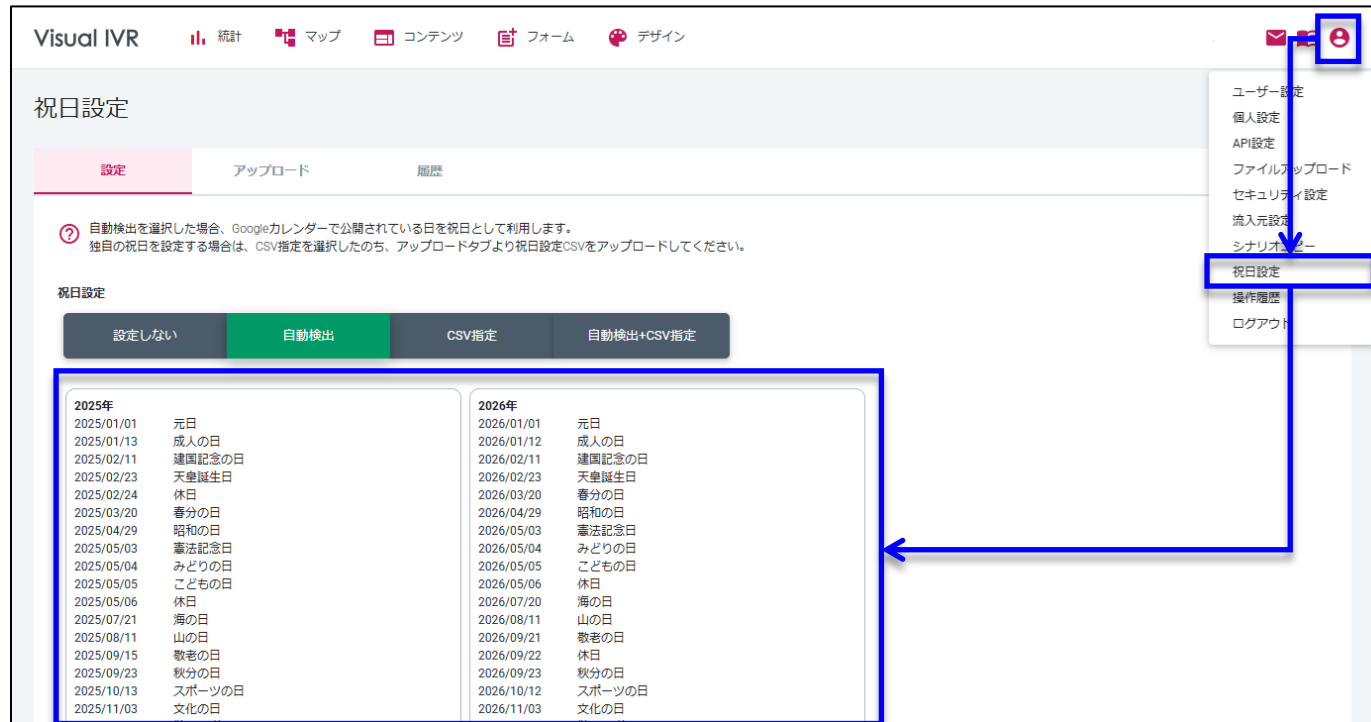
Visual IVR 統計 マップ コンテンツ フォーム デザイン

ユーザー設定
個人設定
API設定
ファイルアップロード
セキュリティ設定
流入元設定
シナリオ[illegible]ー
祝日設定
操作履歴
ログアウト

祝日設定

設定 アップロード 履歴

自動検出を選択した場合、Googleカレンダーで公開されている日を祝日として利用します。
独自の祝日を設定する場合は、CSV指定を選択したのち、アップロードタブより祝日設定CSVをアップロードしてください。

祝日設定

設定しない 自動検出 CSV指定 自動検出+CSV指定

2025年
| | |
|---|---|
| 2025/01/01 | 元日 |
| 2025/01/13 | 成人の日 |
| 2025/02/11 | 建国記念の日 |
| 2025/02/23 | 天皇誕生日 |
| 2025/02/24 | 休日 |
| 2025/03/20 | 春分の日 |
| 2025/04/29 | 昭和の日 |
| 2025/05/03 | 憲法記念日 |
| 2025/05/04 | みどりの日 |
| 2025/05/05 | こどもの日 |
| 2025/05/06 | 休日 |
| 2025/07/21 | 海の日 |
| 2025/08/11 | 山の日 |
| 2025/09/15 | 敬老の日 |
| 2025/09/23 | 秋分の日 |
| 2025/10/13 | スポーツの日 |
| 2025/11/03 | 文化の日 |

2026年
| | |
|---|---|
| 2026/01/01 | 元日 |
| 2026/01/12 | 成人の日 |
| 2026/02/11 | 建国記念の日 |
| 2026/02/23 | 天皇誕生日 |
| 2026/03/20 | 春分の日 |
| 2026/04/29 | 昭和の日 |
| 2026/05/03 | 憲法記念日 |
| 2026/05/04 | みどりの日 |
| 2026/05/05 | こどもの日 |
| 2026/05/06 | 休日 |
| 2026/07/20 | 海の日 |
| 2026/08/11 | 山の日 |
| 2026/09/21 | 敬老の日 |
| 2026/09/22 | 休日 |
| 2026/09/23 | 秋分の日 |
| 2026/10/12 | スポーツの日 |
| 2026/11/03 | 文化の日 |